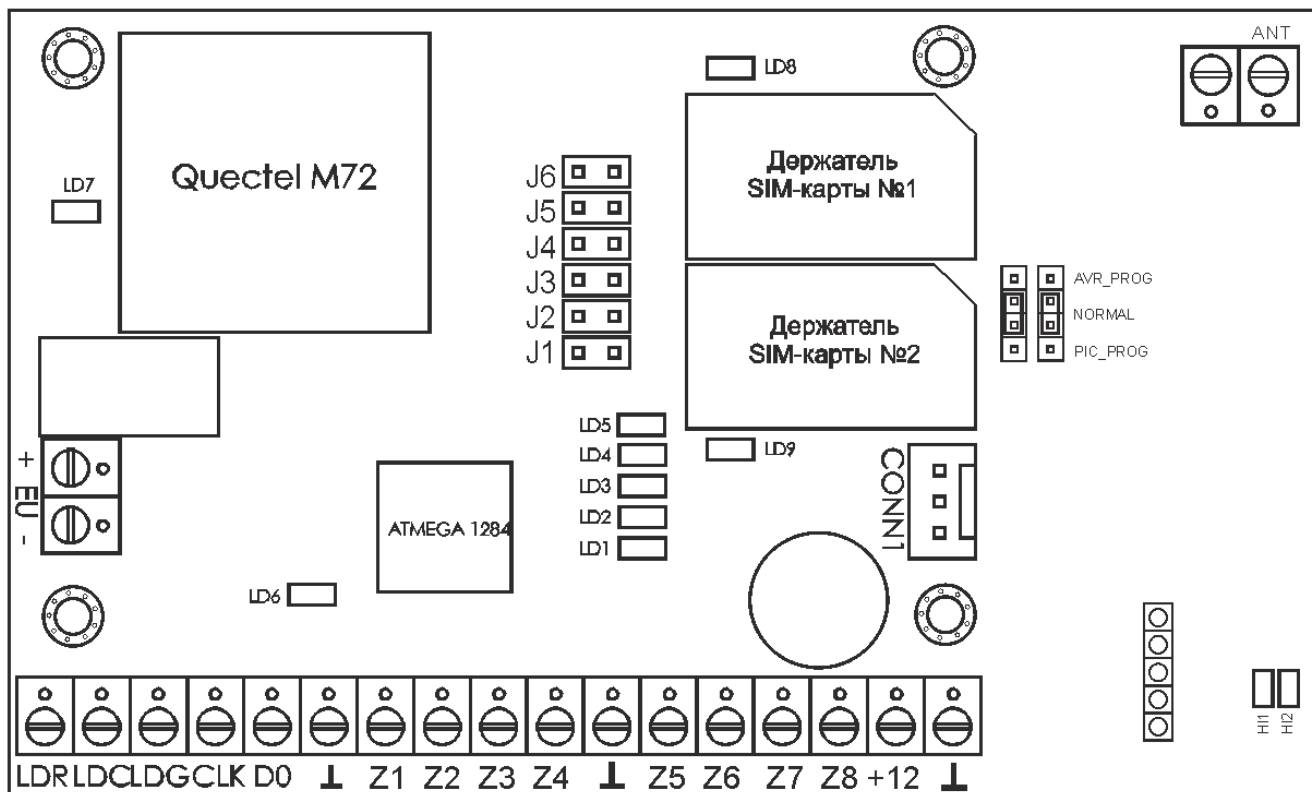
ANT

LD8

Quectel M72

LD7

J6
J5
J4
J3
J2
J1

Держатель SIM-карты №1

AVR_PROG
NORMAL
PIC_PROG

Держатель SIM-карты №2

LD5
LD4
LD3
LD2
LD1

LD9

CONN1

+
EU
-

ATMEGA 1284

LD6

H1 H2

LDR LDC LDG CLK D0 ⊥ Z1 Z2 Z3 Z4 ⊥ Z5 Z6 Z7 Z8 +12 ⊥